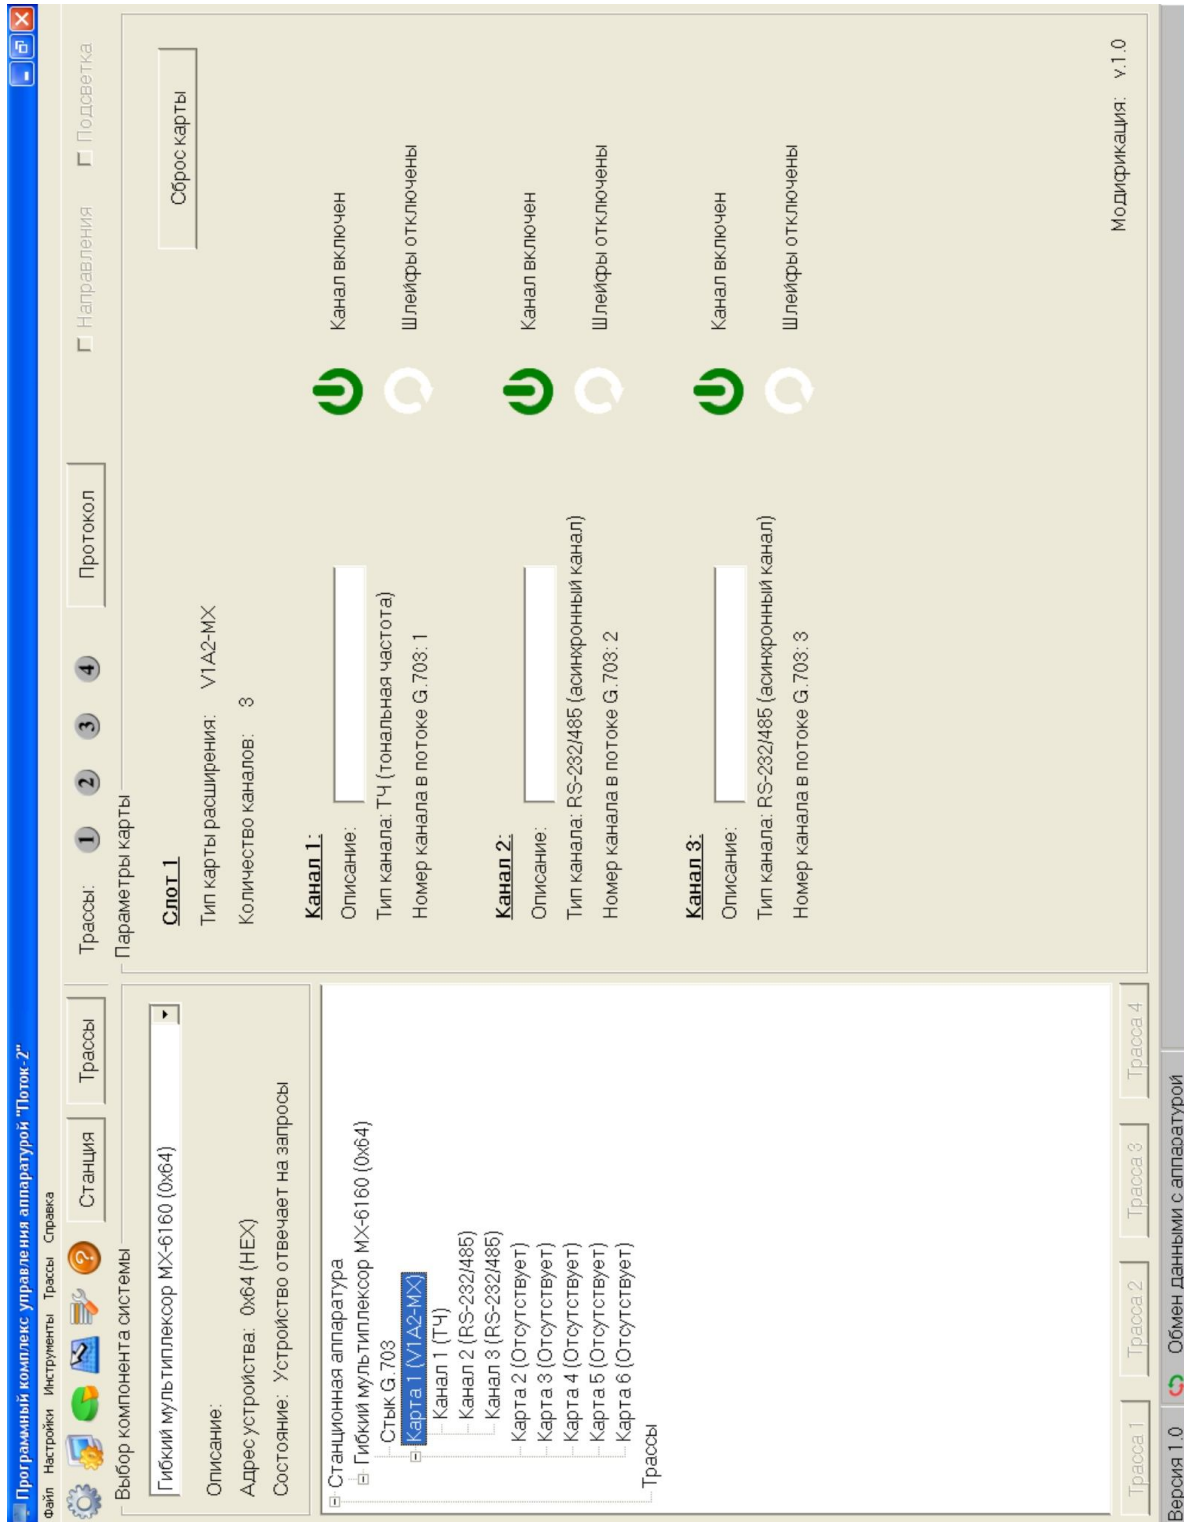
Программный комплекс управления аппаратурой "Поток-2"

Файл Настройки Инструменты Трассы Справка

Станция Трассы

Выбор компонента системы

Гибкий мультиплексор МХ-6160 (0x64)

Описание:

Адрес устройства: 0x64 (HEX)

Состояние: Устройство отвечает на запросы

Станционная аппаратура
Гибкий мультиплексор МХ-6160 (0x64)
Стык G.703
Карта 1 (V1A2-MX)
Канал 1 (ТЧ)
Канал 2 (RS-232/485)
Канал 3 (RS-232/485)
Карта 2 (Отсутствует)
Карта 3 (Отсутствует)
Карта 4 (Отсутствует)
Карта 5 (Отсутствует)
Карта 6 (Отсутствует)
Трассы

Трасса 1 Трасса 2 Трасса 3 Трасса 4

Трассы: 1 2 3 4 Протокол

Направления Подсветка

Параметры карты

Слот 1

Тип карты расширения: V1A2-MX

Количество каналов: 3

Сброс карты

Канал 1:

Описание:

Тип канала: ТЧ (тональная частота)

Номер канала в потоке G.703: 1

Канал включен

Шлейфы отключены

Канал 2:

Описание:

Тип канала: RS-232/485 (асинхронный канал)

Номер канала в потоке G.703: 2

Канал включен

Шлейфы отключены

Канал 3:

Описание:

Тип канала: RS-232/485 (асинхронный канал)

Номер канала в потоке G.703: 3

Канал включен

Шлейфы отключены

Модификация: v.1.0

Версия 1.0 Обмен данными с аппаратурой